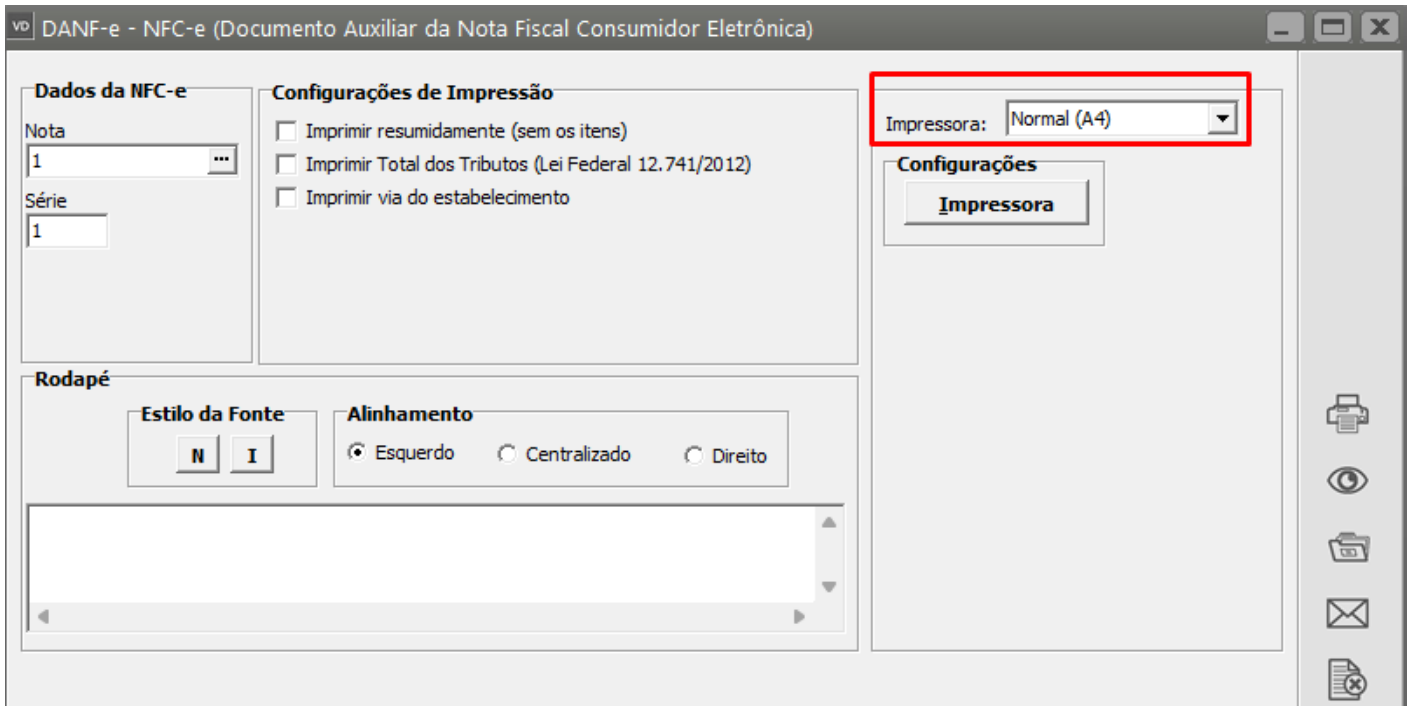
VD DANF-e - NFC-e (Documento Auxiliar da Nota Fiscal Consumidor Eletrônica)

Dados da NFC-e
Nota
1
Série
1

Configurações de Impressão
Imprimir resumidamente (sem os itens)
Imprimir Total dos Tributos (Lei Federal 12.741/2012)
Imprimir via do estabelecimento

Impressora: Normal (A4)

Configurações
Impressora

Rodapé
Estilo da Fonte
N I
Alinhamento
Esquerdo Centralizado Direito